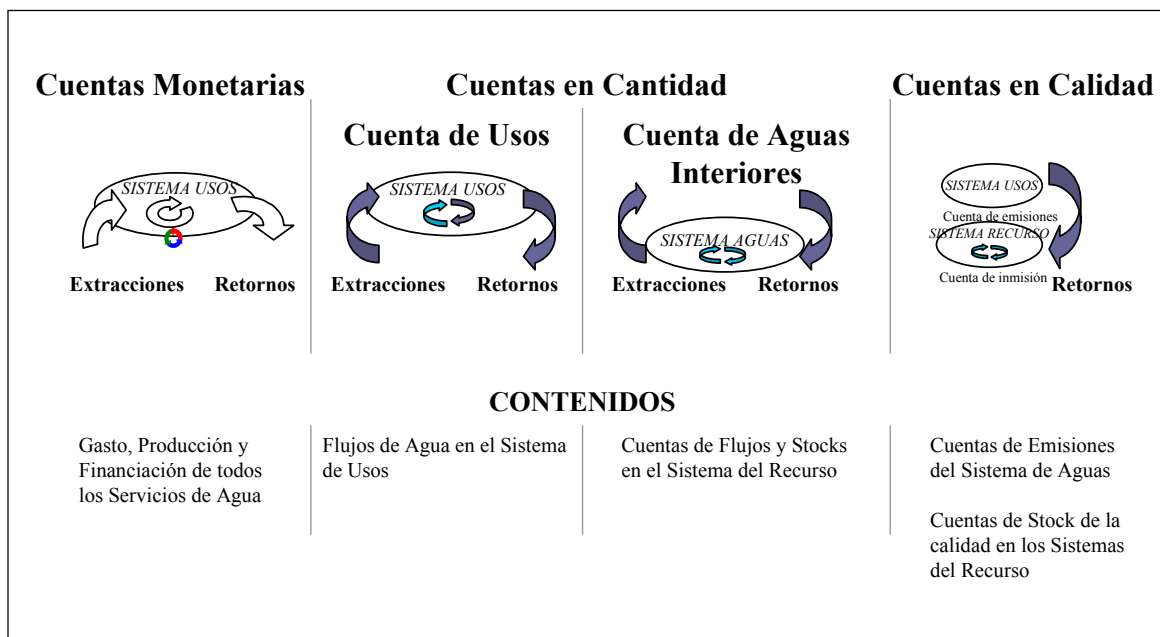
Cuentas Monetarias

Cuentas en Cantidad

Cuentas en Calidad

Cuenta de Usos

Cuenta de Aguas Interiores

SISTEMA USOS

Extracciones Retornos

SISTEMA USOS

Extracciones Retornos

SISTEMA AGUAS

Extracciones Retornos

SISTEMA USOS

Cuenta de emisiones

SISTEMA RECURSO

Cuenta de inmisión Retornos

CONTENIDOS

Gasto, Producción y Financiación de todos los Servicios de Agua

Flujos de Agua en el Sistema de Usos

Cuentas de Flujos y Stocks en el Sistema del Recurso

Cuentas de Emisiones del Sistema de Aguas

Cuentas de Stock de la calidad en los Sistemas del Recurso